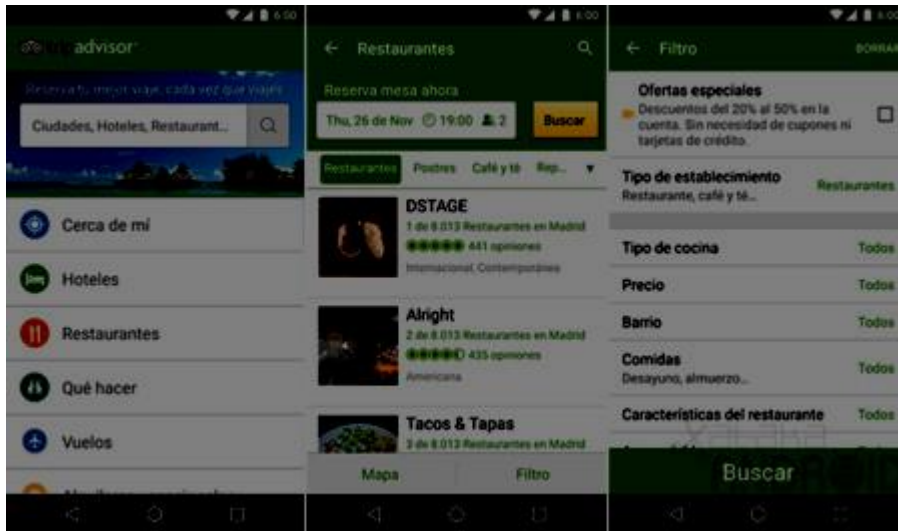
6:00

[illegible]advisor

Reserva tu mejor viaje, cada vez que viajes

Ciudades, Hoteles, Restaurant...

Cerca de mí

Hoteles

Restaurantes

Qué hacer

Vuelos

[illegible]

6:00

Restaurantes

Reserva mesa ahora

Thu, 26 de Nov 19:00 2

Buscar

Restaurantes Postres Café y té Rep...

DSTAGE
1 de 8.013 Restaurantes en Madrid
441 opiniones
Internacional, Contemporánea

Alright
2 de 8.013 Restaurantes en Madrid
435 opiniones
Americana

Tacos & Tapas
3 de 8.013 Restaurantes en Madrid

Mapa

Filtro

6:00

Filtro

BORRAR

Ofertas especiales
Descuentos del 20% al 50% en la cuenta. Sin necesidad de cupones ni tarjetas de crédito.

Tipo de establecimiento
Restaurante, café y té...
Restaurantes

Tipo de cocina
Todos

Precio
Todos

Barrio
Todos

Comidas
Desayuno, almuerzo...
Todos

Características del restaurante
Todos

Buscar